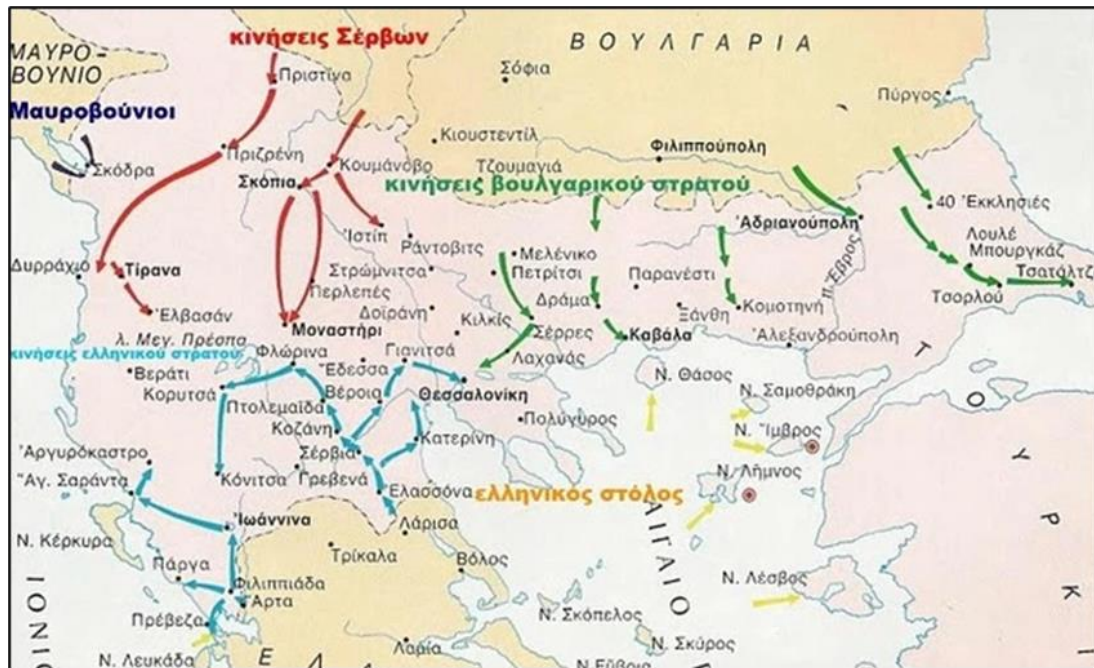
ΜΑΥΡΟ-ΒΟΥΝΙΟ
κινήσεις Σέρβων
ΒΟΥΛΓΑΡΙΑ
Μαυροβούνιοι
Πριστίνα
Σόφια
Πύργος
Σκόδρα
Πριζρένη
Κουμάνοβο
Κιουστεντίλ
Τζουμαγιά
Φιλιππούπολη
Σκόπια
κινήσεις βουλγαρικού στρατού
40 Εκκλησιές
Ίστιπ
Ράντοβιτς
Αδριανούπολη
Λουλέ Μπουργκάζ
Δυρράχιο
Τίρανα
Στρώμνιτσα
Μελένικο
Πετρίτσι
Παρανέστι
π. Έβρος
Τσατάλτζα
Περλεπές
Δράμα
Ξάνθη
Κομοτηνή
Τσορλού
Ελβασάν
Δοϊράνη
Κιλκίς
λ. Μεγ. Πρέσπα
Μοναστήρι
Σέρρες
Καβάλα
Αλεξανδρούπολη
κινήσεις ελληνικού στρατού
Φλώρινα
Έδεσσα
Γιαννιτσά
Λαχανάς
Βεράτι
Βέροια
Θεσσαλονίκη
Ν. Θάσος
Κορυτσά
Πτολεμαΐδα
Ν. Σαμοθράκη
Κοζάνη
Πολύγυρος
Κατερίνη
Ν. Ίμβρος
Αργυρόκαστρο
Σέρβια
Ν. Λήμνος
Αγ. Σαράντα
Κόνιτσα
Γρεβενά
Ελασσόνα
ελληνικός στόλος
Ιωάννινα
Λάρισα
ΑΙΓΑΙΟ
Ν. Κέρκυρα
Τρίκαλα
Βόλος
Πάργα
Φιλιππιάδα
Άρτα
Ν. Λέσβος
Πρέβεζα
Ν. Σκόπελος
Ν. Σκύρος
Ν. Λευκάδα
Λαμία
Ν. Εύβοια
ΙΟΝΙΟ
Ε Λ
ΤΟΥΡΚΙ